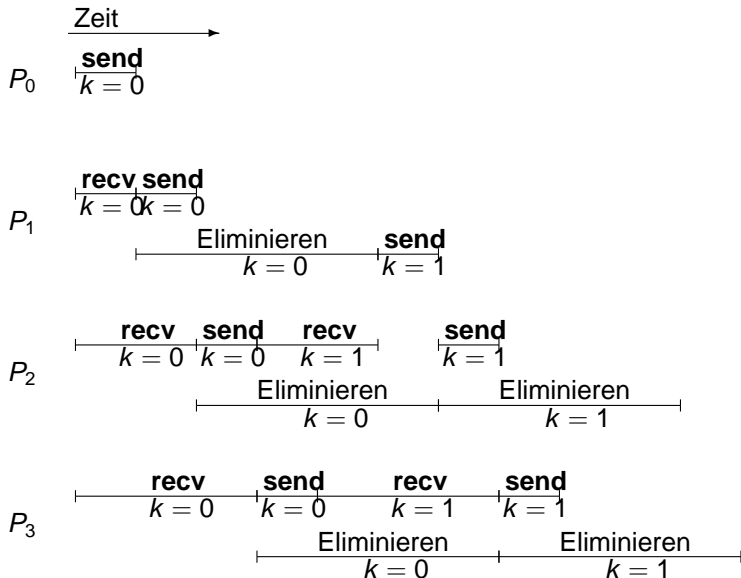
Zeit

$P_0$ send $k=0$

$P_1$ recv $k=0$ send $k=0$
Eliminieren $k=0$ send $k=1$

$P_2$ recv $k=0$ send $k=0$ recv $k=1$ send $k=1$
Eliminieren $k=0$ Eliminieren $k=1$

$P_3$ recv $k=0$ send $k=0$ recv $k=1$ send $k=1$
Eliminieren $k=0$ Eliminieren $k=1$